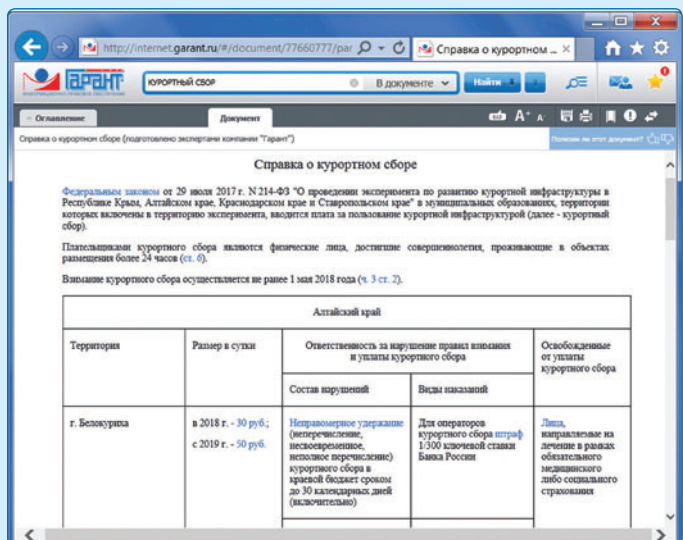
http://internet.garant.ru/#/document/77660777/par

Справка о курортном ... ×

ГАРАНТ

курортный сбор

В документе

Найти

Оглавление

Документ

Справка о курортном сборе (подготовлено экспертами компании "Гарант")

Полезен ли этот документ?

Справка о курортном сборе

Федеральным законом от 29 июля 2017 г. N 214-ФЗ "О проведении эксперимента по развитию курортной инфраструктуры в Республике Крым, Алтайском крае, Краснодарском крае и Ставропольском крае" в муниципальных образованиях, территории которых включены в территорию эксперимента, вводится плата за пользование курортной инфраструктурой (далее - курортный сбор).

Плательщиками курортного сбора являются физические лица, достигшие совершеннолетия, проживающие в объектах размещения более 24 часов (ст. 6).

Взимание курортного сбора осуществляется не ранее 1 мая 2018 года (ч. 3 ст. 2).

| Алтайский край | | | | |
|---|---|---|---|---|
| Территория | Размер в сутки | Ответственность за нарушение правил взимания и уплаты курортного сбора | | Освобожденные от уплаты курортного сбора |
| | | Состав нарушений | Виды наказаний | |
| г. Белокуриха | в 2018 г. - 30 руб.; с 2019 г. - 50 руб. | Неправомерное удержание (неперечисление, несвоевременное, неполное перечисление) курортного сбора в краевой бюджет сроком до 30 календарных дней (включительно) | Для операторов курортного сбора штраф 1/300 ключевой ставки Банка России | Лица, направляемые на лечение в рамках обязательного медицинского либо социального страхования |